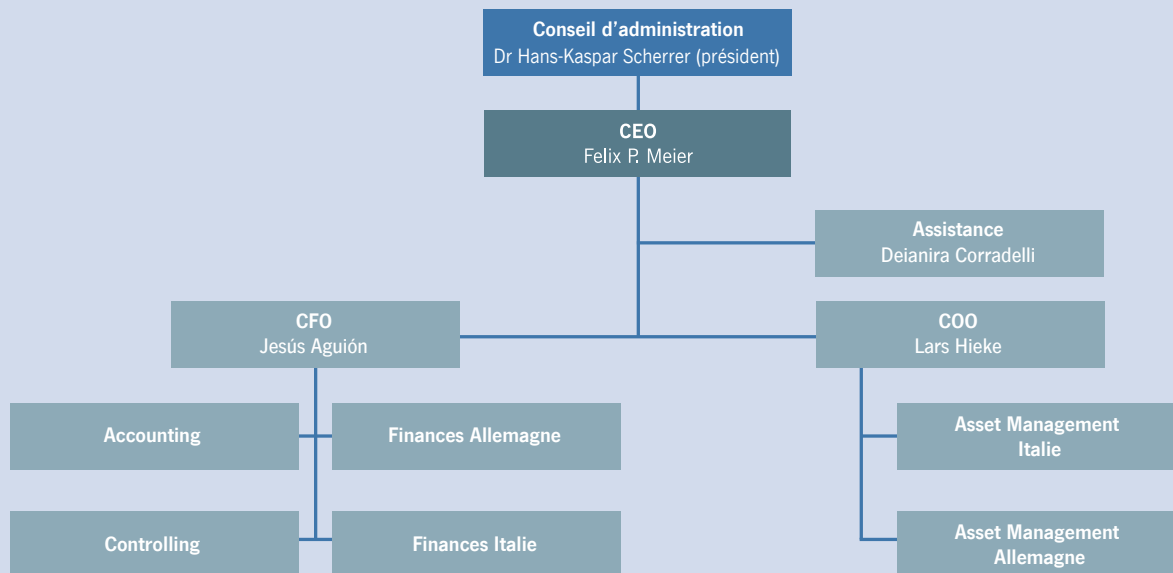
Conseil d’administration
Dr Hans-Kaspar Scherrer (président)

CEO
Felix P. Meier

Assistance
Deianira Corradelli

CFO
Jesús Aguión

COO
Lars Hieke

Accounting

Finances Allemagne

Controlling

Finances Italie

Asset Management Italie

Asset Management Allemagne